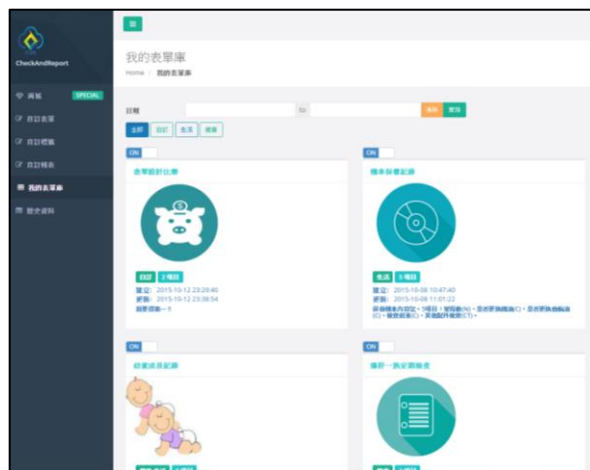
CheckAndReport

商城 SPECIAL
自訂表單
自訂標籤
自訂報表
我的表單庫
歷史資料

我的表單庫
Home / 我的表單庫

日期 to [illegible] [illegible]

全部 自訂 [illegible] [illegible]

ON
表單設計比賽
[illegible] 2 項目
建立: 2015-10-12 23:29:40
更新: 2015-10-12 23:38:54
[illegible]

ON
機車保養記錄
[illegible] 5 項目
建立: 2015-10-08 10:47:40
更新: 2015-10-08 11:01:22
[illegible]

ON
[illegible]

ON
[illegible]